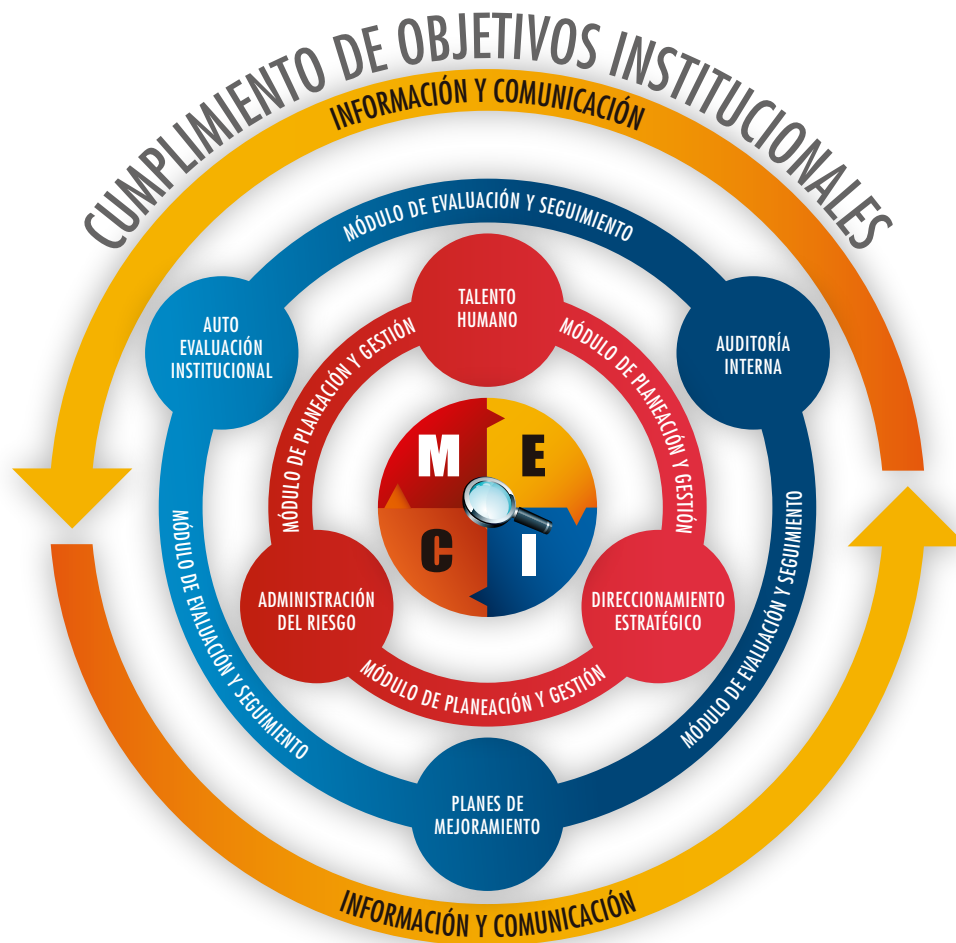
CUMPLIMIENTO DE OBJETIVOS INSTITUCIONALES

INFORMACIÓN Y COMUNICACIÓN

MÓDULO DE EVALUACIÓN Y SEGUIMIENTO

AUTO EVALUACIÓN INSTITUCIONAL

TALENTO HUMANO

AUDITORÍA INTERNA

MÓDULO DE PLANEACIÓN Y GESTIÓN

MÓDULO DE PLANEACIÓN Y GESTIÓN

M E C I

MÓDULO DE EVALUACIÓN Y SEGUIMIENTO

MÓDULO DE EVALUACIÓN Y SEGUIMIENTO

ADMINISTRACIÓN DEL RIESGO

DIRECCIONAMIENTO ESTRATÉGICO

MÓDULO DE PLANEACIÓN Y GESTIÓN

PLANES DE MEJORAMIENTO

INFORMACIÓN Y COMUNICACIÓN